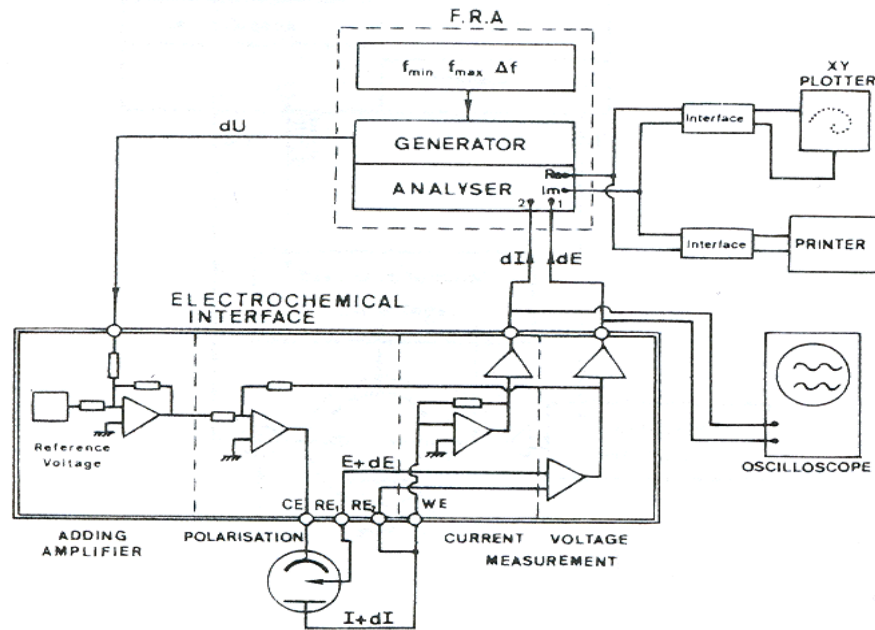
F.R.A

$f_{min}$ $f_{max}$ $\Delta f$

dU

GENERATOR

ANALYSER

Re

Im

2

1

Interface

XY PLOTTER

Interface

PRINTER

dI

dE

ELECTROCHEMICAL INTERFACE

Reference Voltage

E+dE

OSCILLOSCOPE

CE

$RE_1$

$RE_2$

WE

ADDING AMPLIFIER

POLARISATION

CURRENT

VOLTAGE

MEASUREMENT

I+dI